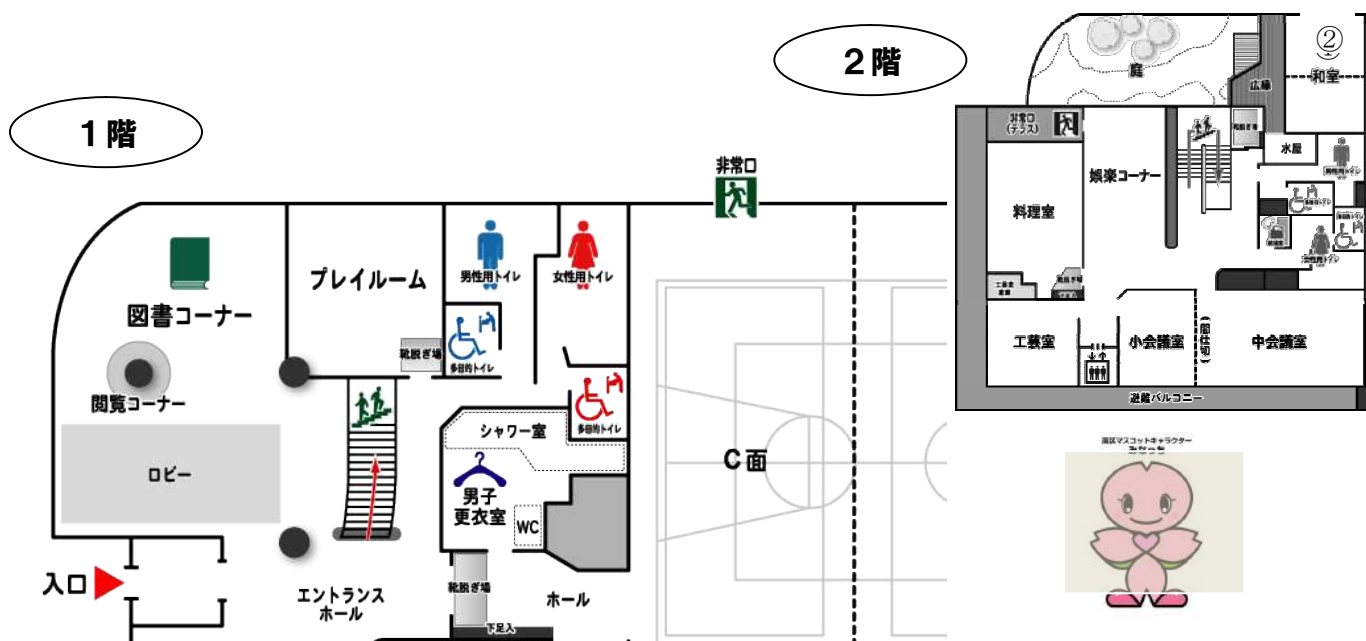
1階

2階

非常口

図書コーナー

プレイルーム

男性用トイレ

女性用トイレ

靴脱ぎ場

多目的トイレ

閲覧コーナー

ロビー

シャワー室

多目的トイレ

C面

男子
更衣室

WC

入口

エントランス
ホール

靴脱ぎ場

下足入

ホール

②

庭

広縁

和室

非常口
(テラス)

娯楽コーナー

水屋

料理室

男性用トイレ

多目的トイレ

工芸室

小会議室

(間仕切)

中会議室

避難バルコニー

南区マスコットキャラクター
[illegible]